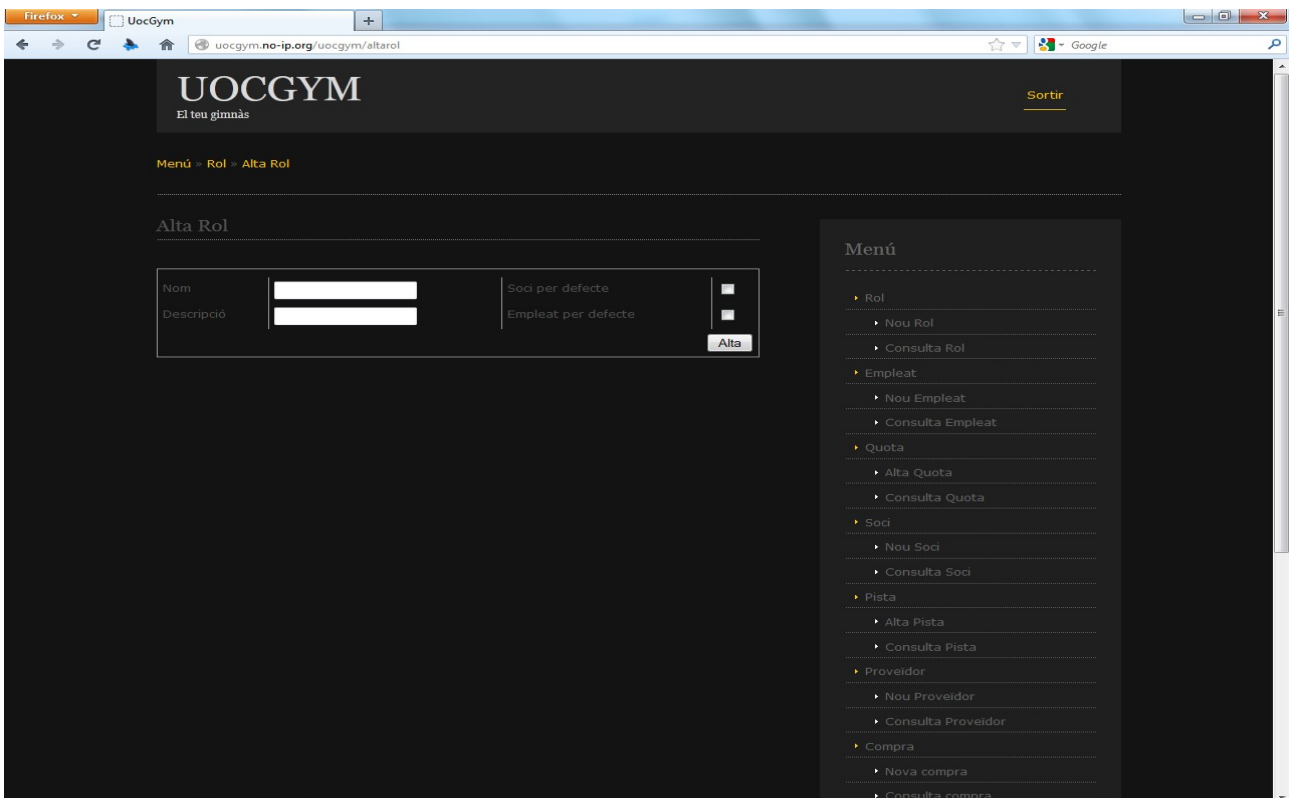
Firefox
UocGym
+
uocgym.no-ip.org/uocgym/altarol
Google

UOCGYM
El teu gimnàs

Sortir

Menú » Rol » Alta Rol

Alta Rol

| Nom | | Soci per defecte | |
|---|---|---|---|
| Descripció | | Empleat per defecte | |

Alta

Menú

Rol
Nou Rol
Consulta Rol
Empleat
Nou Empleat
Consulta Empleat
Quota
Alta Quota
Consulta Quota
Soci
Nou Soci
Consulta Soci
Pista
Alta Pista
Consulta Pista
Proveidor
Nou Proveidor
Consulta Proveidor
Compra
Nova compra
Consulta compra